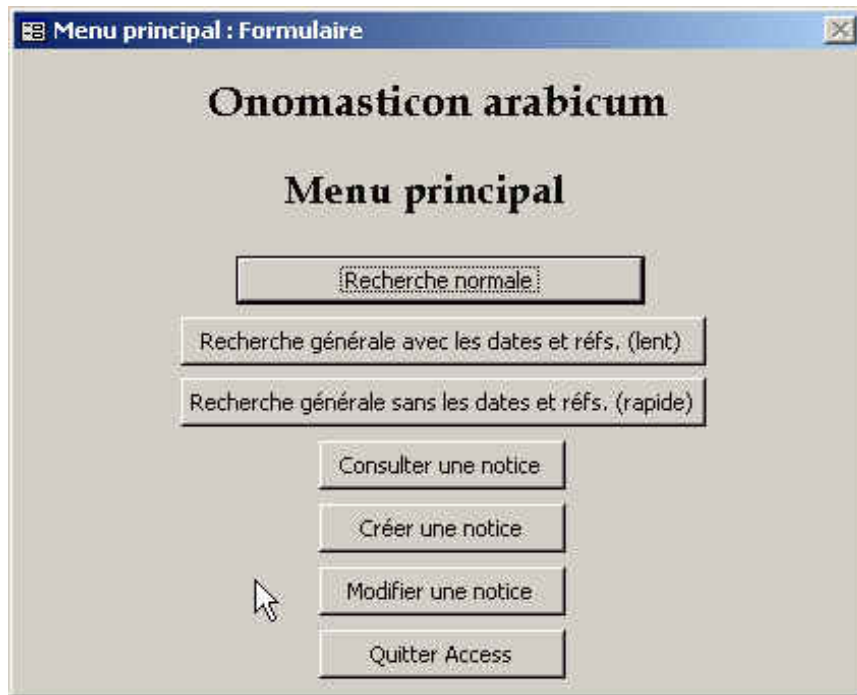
Menu principal : Formulaire

Onomasticon arabicum

Menu principal

Recherche normale

Recherche générale avec les dates et réfs. (lent)

Recherche générale sans les dates et réfs. (rapide)

Consulter une notice

Créer une notice

Modifier une notice

Quitter Access